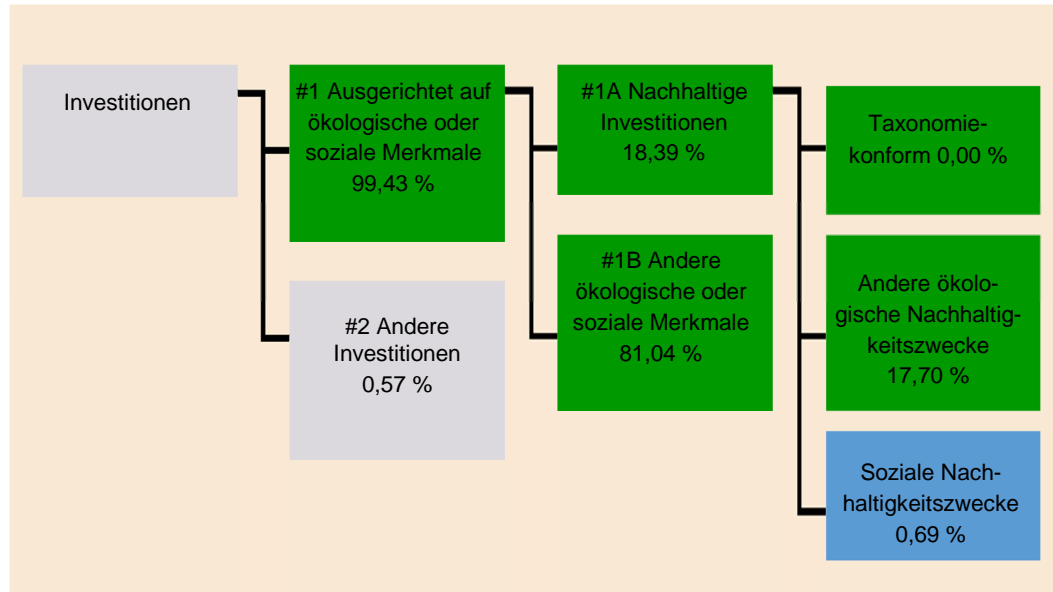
Investitionen

#1 Ausgerichtet auf ökologische oder soziale Merkmale 99,43 %

#2 Andere Investitionen 0,57 %

#1A Nachhaltige Investitionen 18,39 %

#1B Andere ökologische oder soziale Merkmale 81,04 %

Taxonomiekonform 0,00 %

Andere ökologische Nachhaltigkeitszwecke 17,70 %

Soziale Nachhaltigkeitszwecke 0,69 %